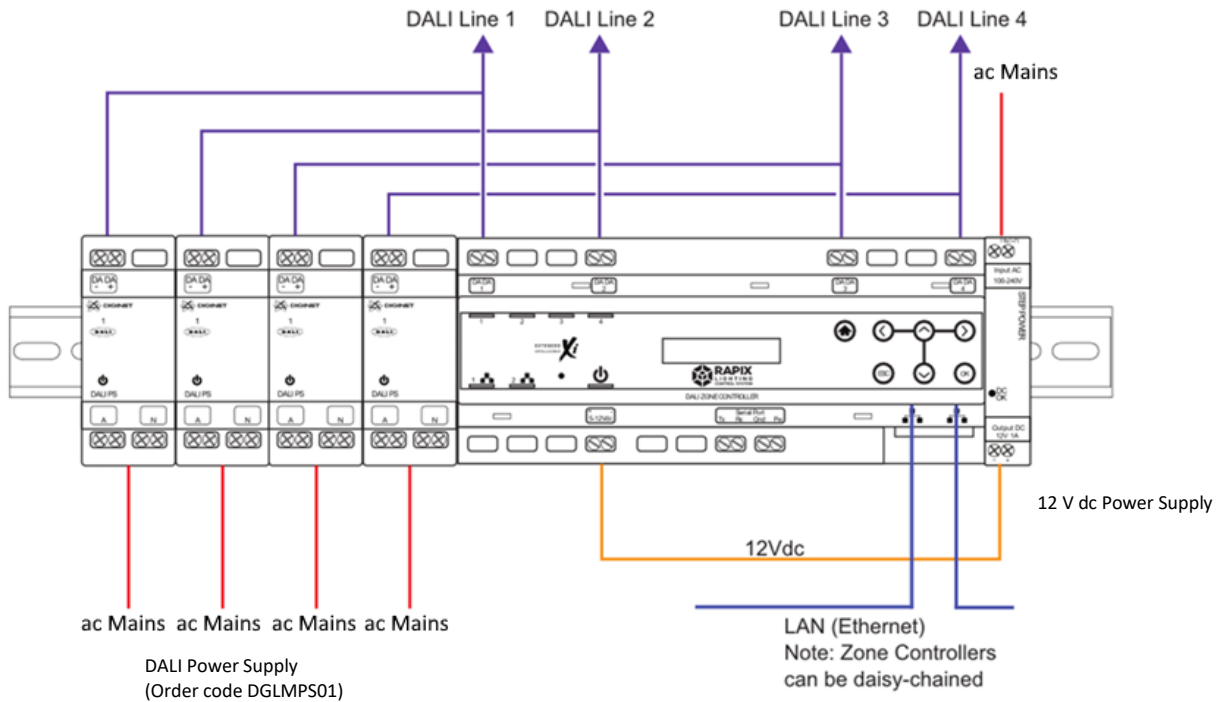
DALI Line 1 DALI Line 2 DALI Line 3 DALI Line 4

ac Mains

DA DA
- +
DIGINET
1
DALI
DALI PS
A N

DA DA
- +
DIGINET
1
DALI
DALI PS
A N

DA DA
- +
DIGINET
1
DALI
DALI PS
A N

DA DA
- +
DIGINET
1
DALI
DALI PS
A N

DA DA 1
DA DA 2
DA DA 3
DA DA 4
1 2 3 4

RAPIX LIGHTING CONTROL SYSTEM
DALI ZONE CONTROLLER
ESC OK
0-12Vdc
Serial Port

Input AC 100-240V
DIN POWER
DC OK
Output DC 12V 1A

12 V dc Power Supply

12Vdc

ac Mains ac Mains ac Mains ac Mains

DALI Power Supply
(Order code DGLMPS01)

LAN (Ethernet)
Note: Zone Controllers can be daisy-chained